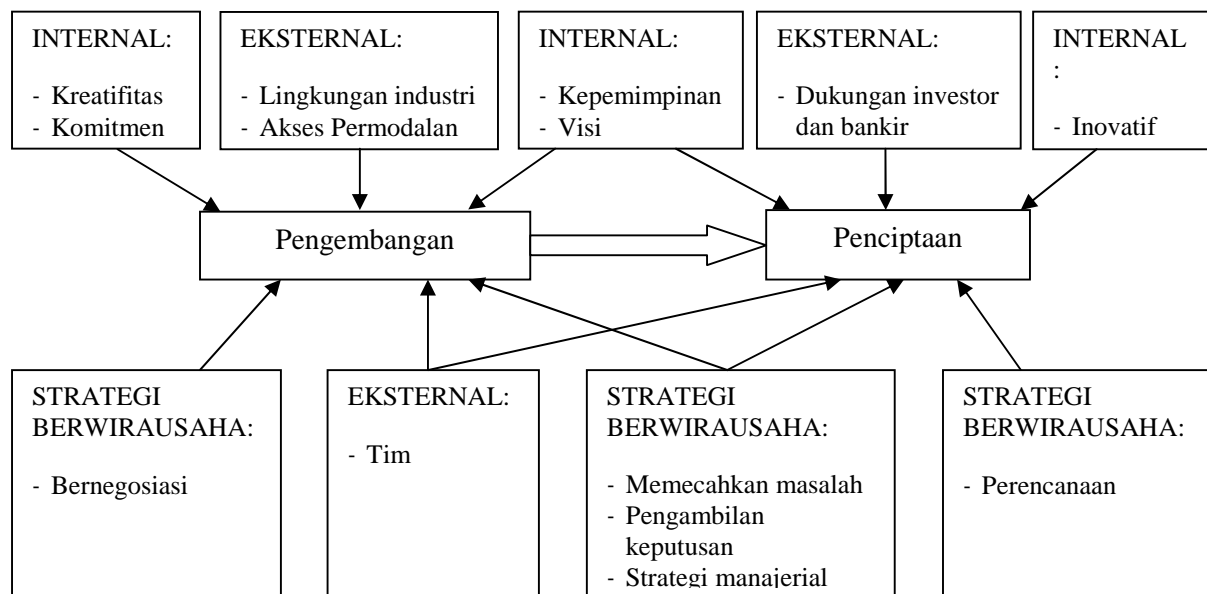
INTERNAL:

- Kreatifitas
- Komitmen

EKSTERNAL:

- Lingkungan industri
- Akses Permodalan

INTERNAL:

- Kepemimpinan
- Visi

EKSTERNAL:

- Dukungan investor dan bankir

INTERNAL
:

- Inovatif

Pengembangan

Penciptaan

STRATEGI BERWIRAUSAHA:

- Bernegosiasi

EKSTERNAL:

- Tim

STRATEGI BERWIRAUSAHA:

- Memecahkan masalah
- Pengambilan keputusan
- Strategi manajerial

STRATEGI BERWIRAUSAHA:

- Perencanaan